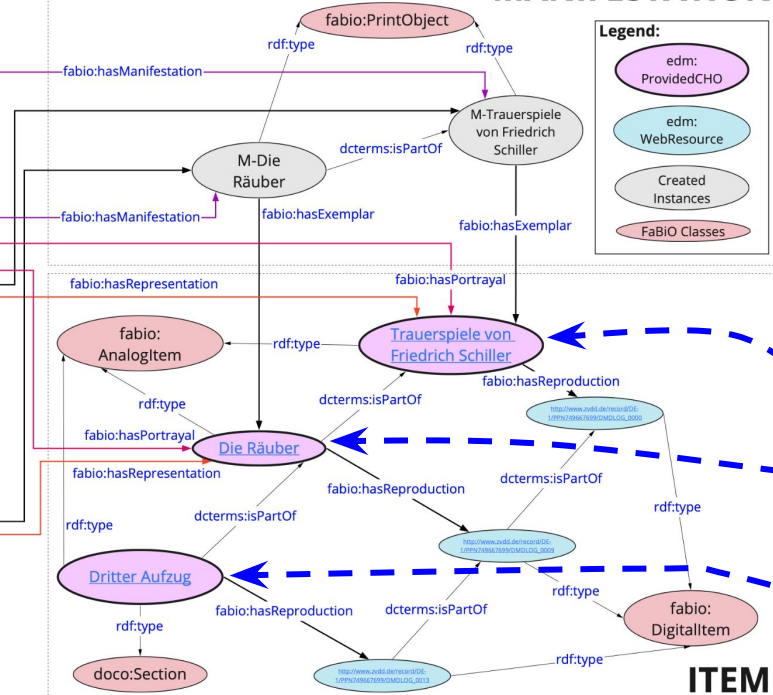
fabio:PrintObject

rdf:type

rdf:type

fabio:hasManifestation

M-Trauerspiele von Friedrich Schiller

dcterms:isPartOf

M-Die Räuber

fabio:hasManifestation

fabio:hasExemplar

fabio:hasExemplar

Legend:

edm: ProvidedCHO

edm: WebResource

Created Instances

FaBiO Classes

fabio:hasPortrayal

fabio:hasRepresentation

fabio: AnalogItem

rdf:type

Trauerspiele von Friedrich Schiller

fabio:hasReproduction

http://www.zvdd.de/record/DE-1/PPN749667699/DMDLOG_0000

rdf:type

dcterms:isPartOf

fabio:hasPortrayal

Die Räuber

fabio:hasRepresentation

fabio:hasReproduction

dcterms:isPartOf

rdf:type

rdf:type

dcterms:isPartOf

http://www.zvdd.de/record/DE-1/PPN749667699/DMDLOG_0009

Dritter Aufzug

rdf:type

fabio:hasReproduction

dcterms:isPartOf

fabio: DigitalItem

rdf:type

rdf:type

doco:Section

http://www.zvdd.de/record/DE-1/PPN749667699/DMDLOG_0013

ITEM